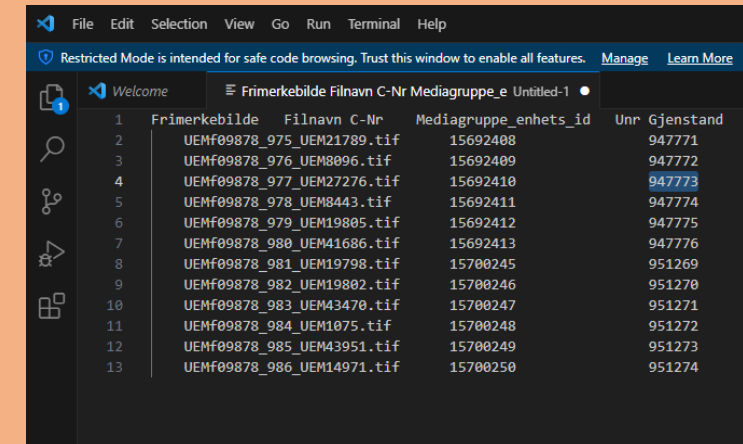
File Edit Selection View Go Run Terminal Help

Restricted Mode is intended for safe code browsing. Trust this window to enable all features. Manage Learn More

1

Welcome

Frimerkebilde Filnavn C-Nr Mediagruppe_e Untitled-1

1 Frimerkebilde Filnavn C-Nr Mediagruppe_enhets_id Unr Gjenstand
2 UEMf09878_975_UEM21789.tif 15692408 947771
3 UEMf09878_976_UEM8096.tif 15692409 947772
4 UEMf09878_977_UEM27276.tif 15692410 947773
5 UEMf09878_978_UEM8443.tif 15692411 947774
6 UEMf09878_979_UEM19805.tif 15692412 947775
7 UEMf09878_980_UEM41686.tif 15692413 947776
8 UEMf09878_981_UEM19798.tif 15700245 951269
9 UEMf09878_982_UEM19802.tif 15700246 951270
10 UEMf09878_983_UEM43470.tif 15700247 951271
11 UEMf09878_984_UEM1075.tif 15700248 951272
12 UEMf09878_985_UEM43951.tif 15700249 951273
13 UEMf09878_986_UEM14971.tif 15700250 951274